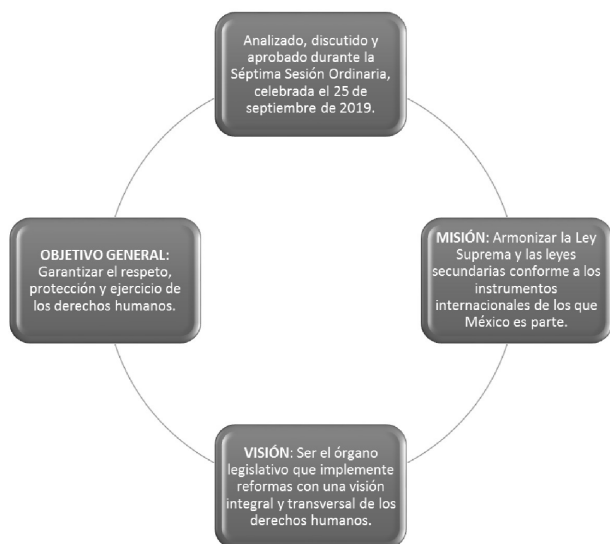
Analizado, discutido y aprobado durante la Séptima Sesión Ordinaria, celebrada el 25 de septiembre de 2019.

MISIÓN: Armonizar la Ley Suprema y las leyes secundarias conforme a los instrumentos internacionales de los que México es parte.

VISIÓN: Ser el órgano legislativo que implemente reformas con una visión integral y transversal de los derechos humanos.

OBJETIVO GENERAL: Garantizar el respeto, protección y ejercicio de los derechos humanos.